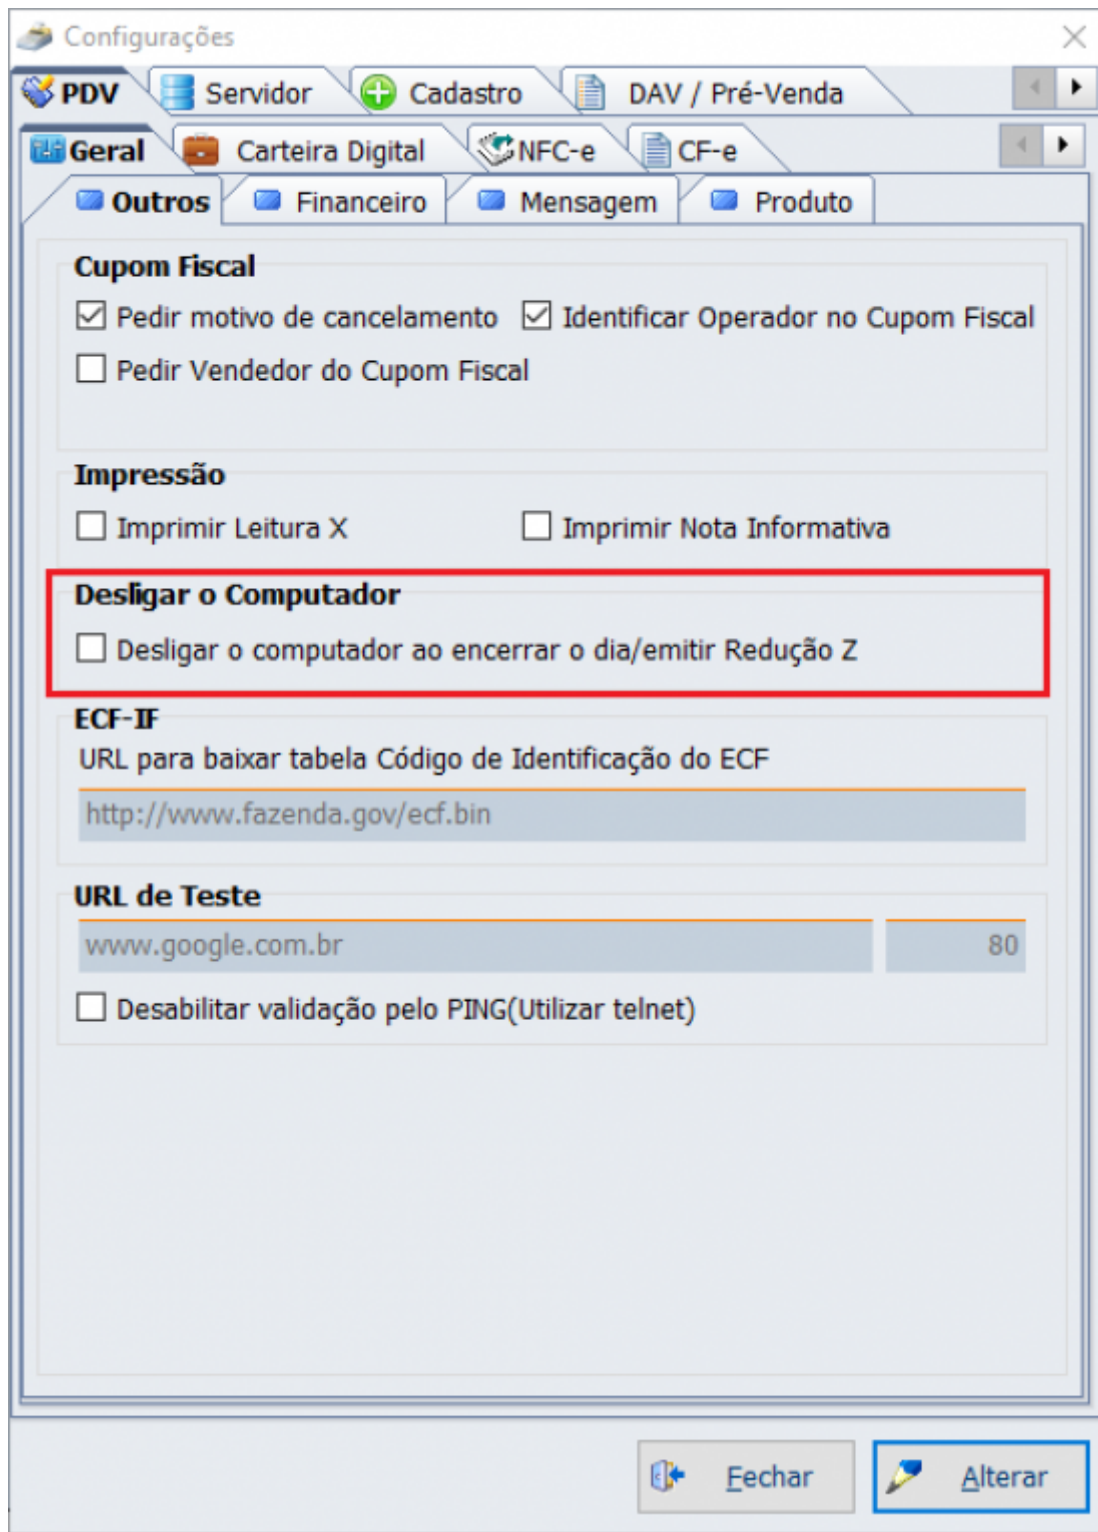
Configurações

PDV | Servidor | Cadastro | DAV / Pré-Venda

Geral | Carteira Digital | NFC-e | CF-e

Outros | Financeiro | Mensagem | Produto

Cupom Fiscal

☑ Pedir motivo de cancelamento ☑ Identificar Operador no Cupom Fiscal

☐ Pedir Vendedor do Cupom Fiscal

Impressão

☐ Imprimir Leitura X ☐ Imprimir Nota Informativa

Desligar o Computador

☐ Desligar o computador ao encerrar o dia/emitir Redução Z

ECF-IF

URL para baixar tabela Código de Identificação do ECF

http://www.fazenda.gov/ecf.bin

URL de Teste

www.google.com.br 80

☐ Desabilitar validação pelo PING(Utilizar telnet)

Fechar Alterar